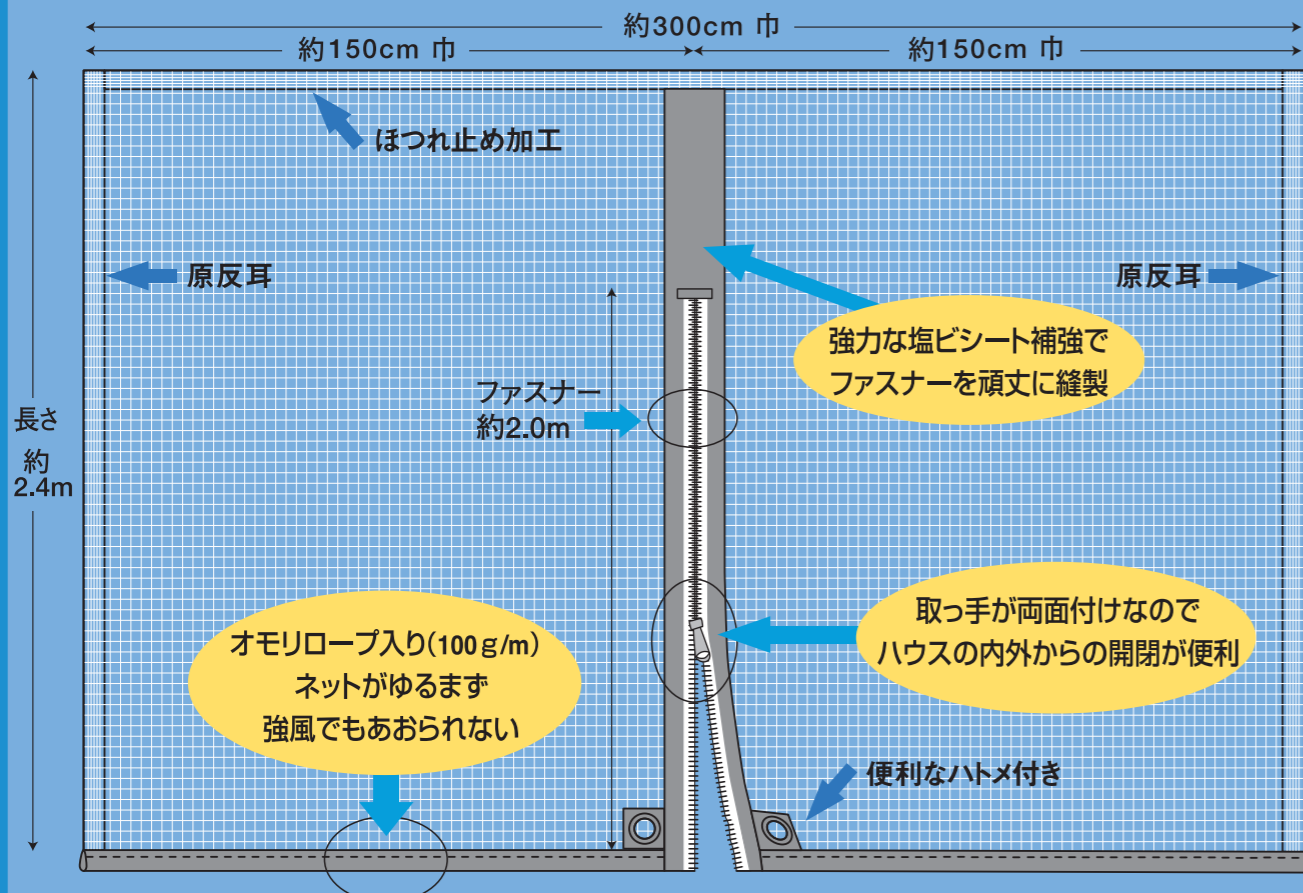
約300cm 巾

約150cm 巾

約150cm 巾

ほつれ止め加工

原反耳

原反耳

強力な塩ビシート補強で
ファスナーを頑丈に縫製

ファスナー
約2.0m

長さ
約
2.4m

取っ手が両面付けなので
ハウスの内外からの開閉が便利

オモリロープ入り(100g/m)
ネットがゆるまず
強風でもあおられない

便利なハトメ付き